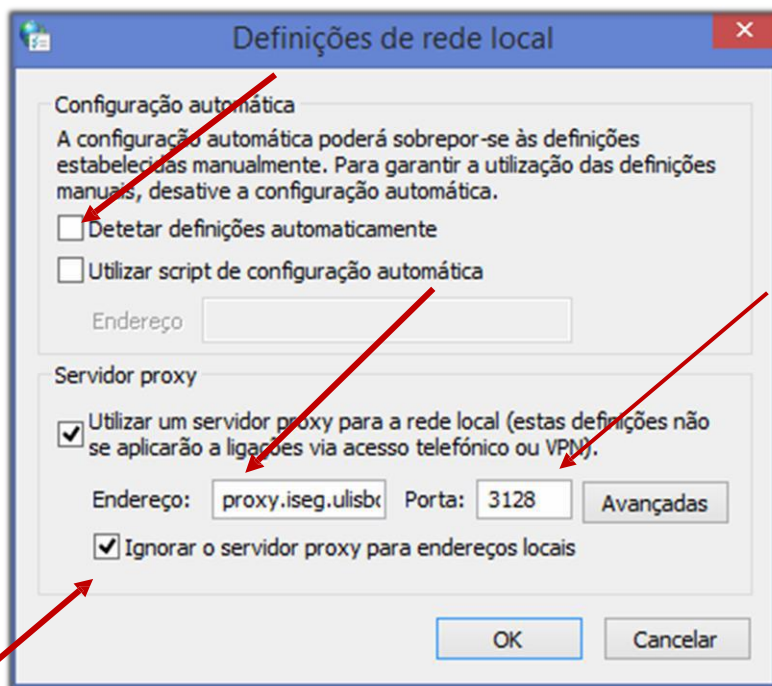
Definições de rede local

Configuração automática

A configuração automática poderá sobrepor-se às definições estabelecidas manualmente. Para garantir a utilização das definições manuais, desative a configuração automática.

Detetar definições automaticamente

Utilizar script de configuração automática

Endereço

Servidor proxy

Utilizar um servidor proxy para a rede local (estas definições não se aplicarão a ligações via acesso telefónico ou VPN).

Endereço: proxy.iseg.ulisbo Porta: 3128 Avançadas

Ignorar o servidor proxy para endereços locais

OK Cancelar